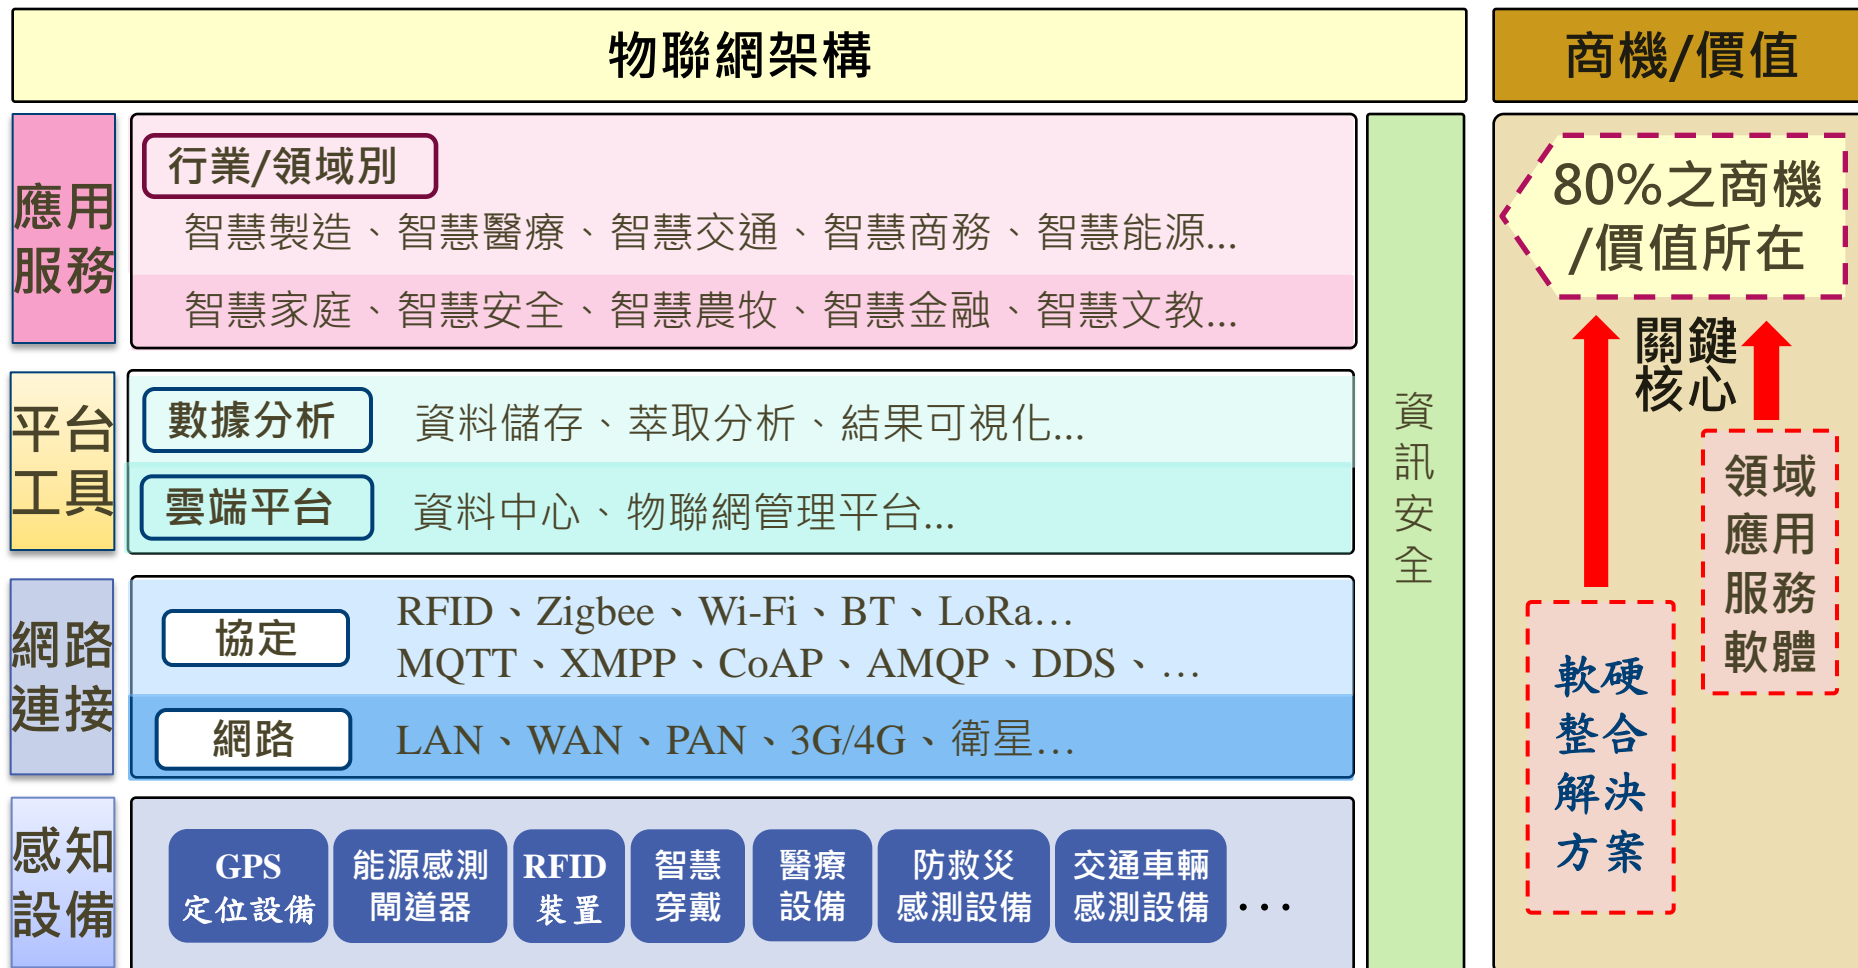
物聯網架構

商機/價值

應用服務

行業/領域別

智慧製造、智慧醫療、智慧交通、智慧商務、智慧能源...

智慧家庭、智慧安全、智慧農牧、智慧金融、智慧文教...

平台工具

數據分析

資料儲存、萃取分析、結果可視化...

雲端平台

資料中心、物聯網管理平台...

網路連接

協定

RFID、Zigbee、Wi-Fi、BT、LoRa…
MQTT、XMPP、CoAP、AMQP、DDS、…

網路

LAN、WAN、PAN、3G/4G、衛星…

感知設備

GPS 定位設備

能源感測閘道器

RFID 裝置

智慧穿戴

醫療設備

防救災感測設備

交通車輛感測設備

…

資訊安全

80%之商機/價值所在

關鍵核心

領域應用服務軟體

軟硬整合解決方案